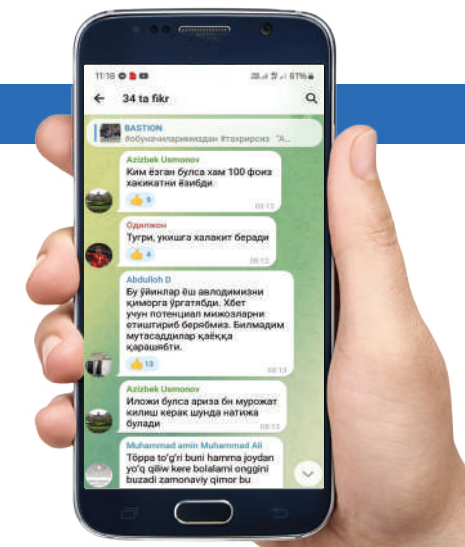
11:18 61%

34 ta fikr

BASTION
#обуначиларимиздан #тахриримиз "А...

Azizbek Usmonov
Ким ёзган булса хам 100 фоиз хакикатни ёзибди.
9 08:12

Одилжон
Тугри, укишга халакит беради
4 08:12

Abdulloh D
Бу ўйинлар ёш авлодимизни қиморга ўргатябди. Хбет учун потенциал мижозларни етиштириб берябмиз. Билмадим мутасаддилар қаёққа қараяпти.
13 08:13

Azizbek Usmonov
Иложи булса ариза бн мурожат килиш керак шунда натижа булади
08:13

Muhammad amin Muhammad Ali
Tòppa to'g'ri buni hamma joydan yo'q qiliw kere bolalarni onggini buzadi zamonaviy qimor bu